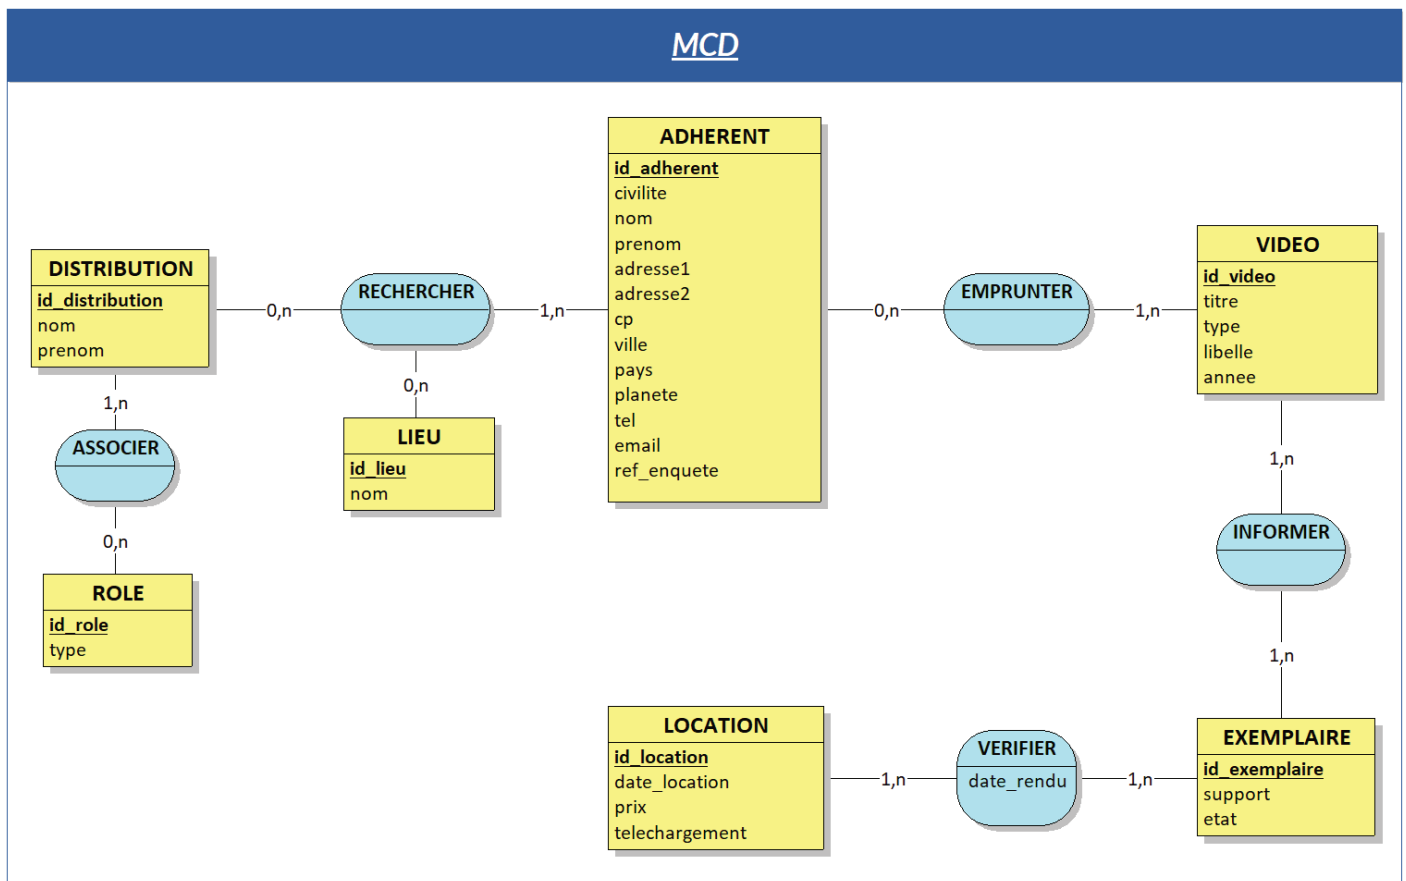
MCD

ADHERENT
id_adherent
civilite
nom
prenom
adresse1
adresse2
cp
ville
pays
planete
tel
email
ref_enquete

DISTRIBUTION
id_distribution
nom
prenom

0,n
RECHERCHER
1,n

0,n

LIEU
id_lieu
nom

1,n
ASSOCIER
0,n

ROLE
id_role
type

0,n
EMPRUNTER
1,n

VIDEO
id_video
titre
type
libelle
annee

1,n
INFORMER
1,n

EXEMPLAIRE
id_exemplaire
support
etat

LOCATION
id_location
date_location
prix
telechargement

1,n
VERIFIER
date_rendu
1,n